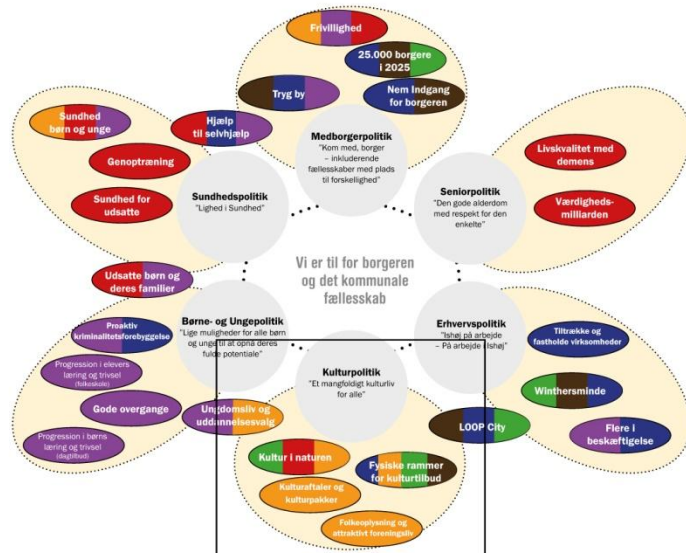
Frivillighed

25.000 borgere i 2025

Tryg by

Nem Indgang for borgeren

Medborgerpolitik
"Kom med, borger – inkluderende fællesskaber med plads til forskellighed"

Sundhed børn og unge

Hjælp til selvhjælp

Genoptræning

Sundhed for udsatte

Sundhedspolitik
"Lighed i Sundhed"

Livskvalitet med demens

Værdigheds-milliarden

Seniorpolitik
"Den gode alderdom med respekt for den enkelte"

Vi er til for borgeren og det kommunale fællesskab

Udsatte børn og deres familier

Proaktiv kriminalitetsforebyggelse

Progression i elevers læring og trivsel (folkeskole)

Gode overgange

Progression i børns læring og trivsel (dagtilbud)

Børne- og Ungepolitik
"Lige muligheder for alle børn og unge til at opnå deres fulde potentiale"

Ungdomsliv og uddannelsesvalg

Erhvervspolitik
"Ishøj på arbejde – På arbejde i Ishøj"

Tiltrække og fastholde virksomheder

Winthersminde

LOOP City

Flere i beskæftigelse

Kulturpolitik
"Et mangfoldigt kulturliv for alle"

Kultur i naturen

Fysiske rammer for kulturtilbud

Kulturaftaler og kulturpakker

Folkeoplysning og attraktivt foreningsliv